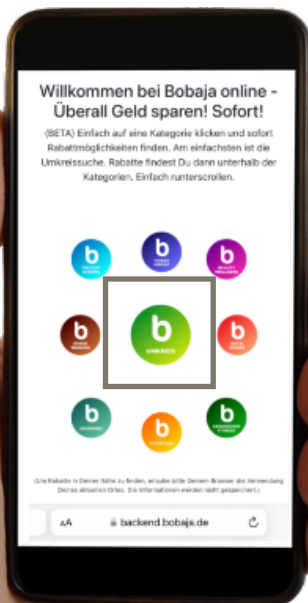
Willkommen bei Bobaja online - Überall Geld sparen! Sofort!

(BETA) Einfach auf eine Kategorie klicken und sofort Rabattmöglichkeiten finden. Am einfachsten ist die Umkreissuche. Rabatte findest Du dann unterhalb der Kategorien. Einfach runterscrollen.

b
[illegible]

b
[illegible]

b
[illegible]

b
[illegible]

b
UMKREIS

b
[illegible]

b
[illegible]

b
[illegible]

b
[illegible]

b
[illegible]

(Um Rabatte in Deiner Nähe zu finden, erlaube bitte Deinem Browser die Verwendung Deines aktuellen Ortes. Die Informationen werden nicht gespeichert.)

AA 🔒 backend.bobaja.de